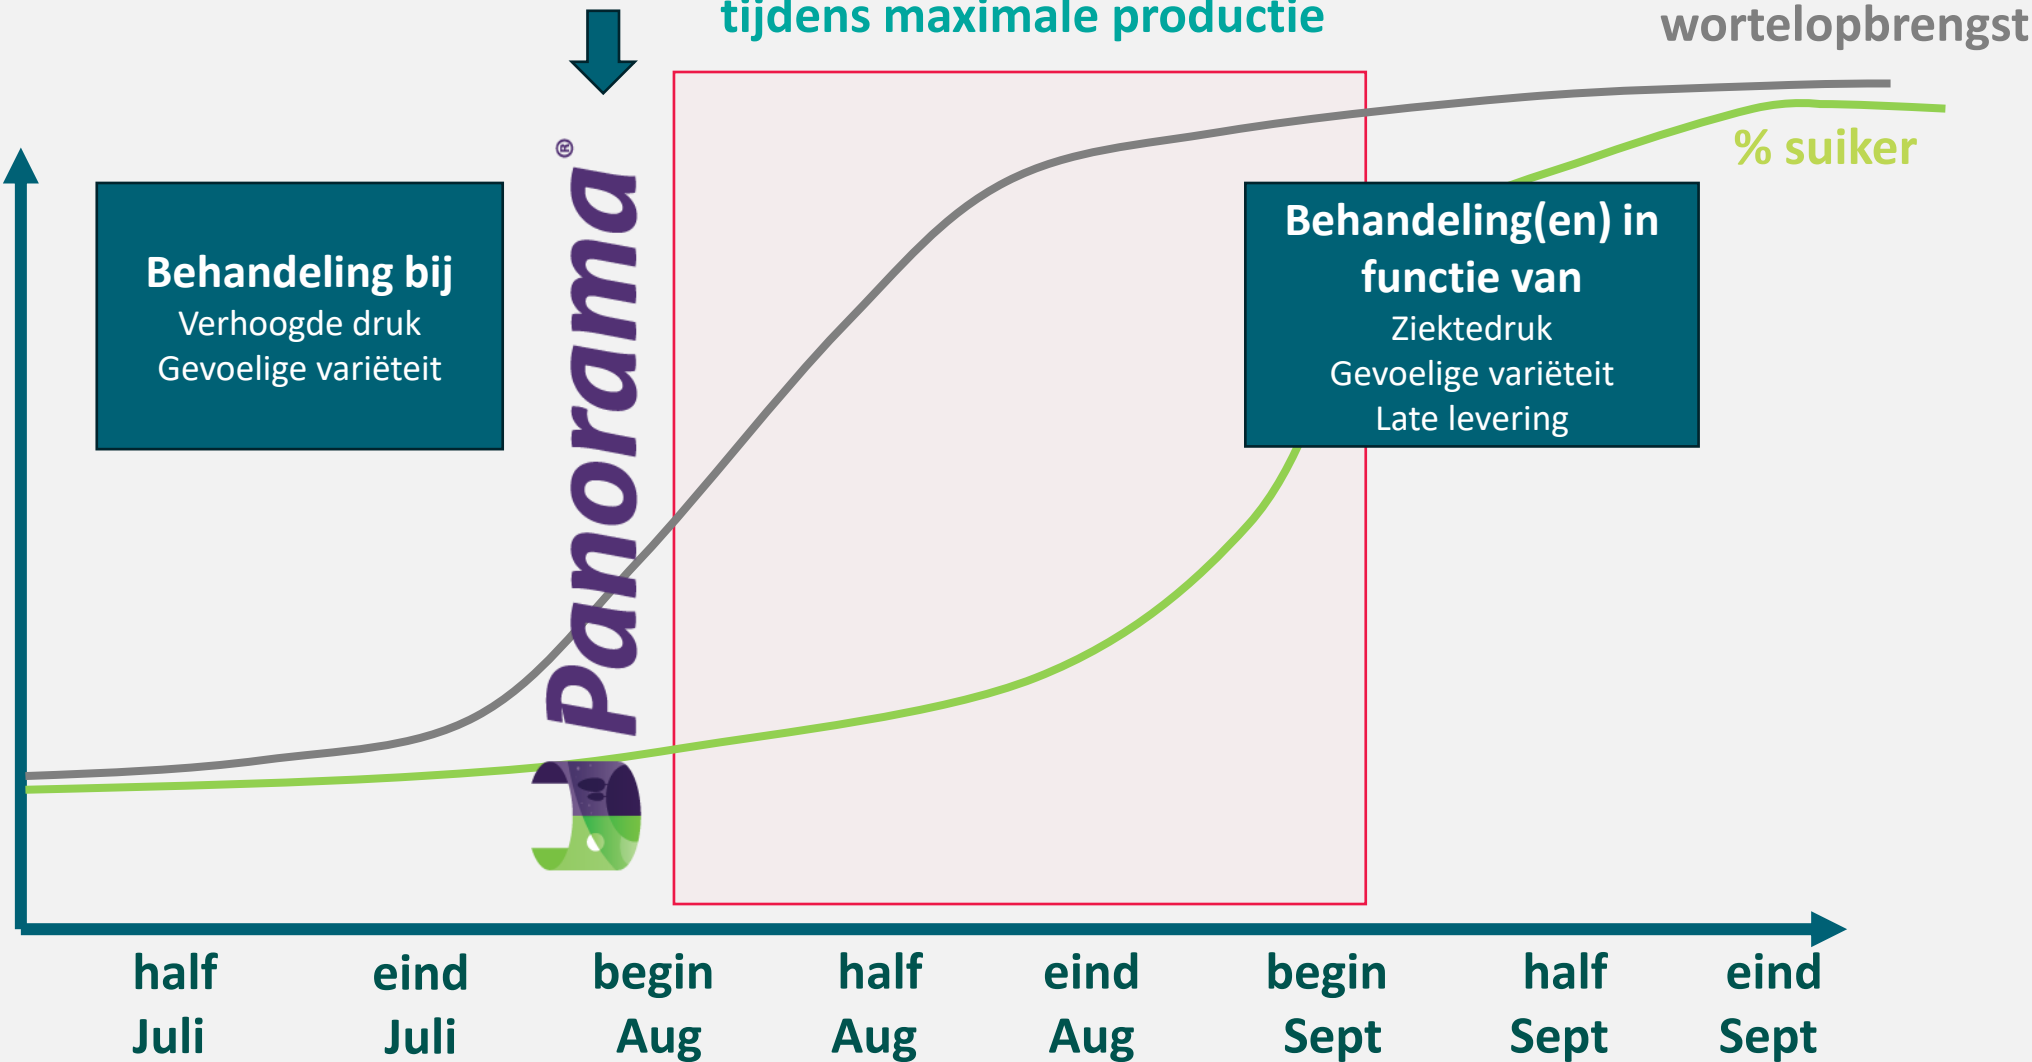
tijdens maximale productie

wortelopbrengst

% suiker

Behandeling bij
Verhoogde druk
Gevoelige variëteit

Panorama®

Behandeling(en) in functie van
Ziektedruk
Gevoelige variëteit
Late levering

half Juli

eind Juli

begin Aug

half Aug

eind Aug

begin Sept

half Sept

eind Sept